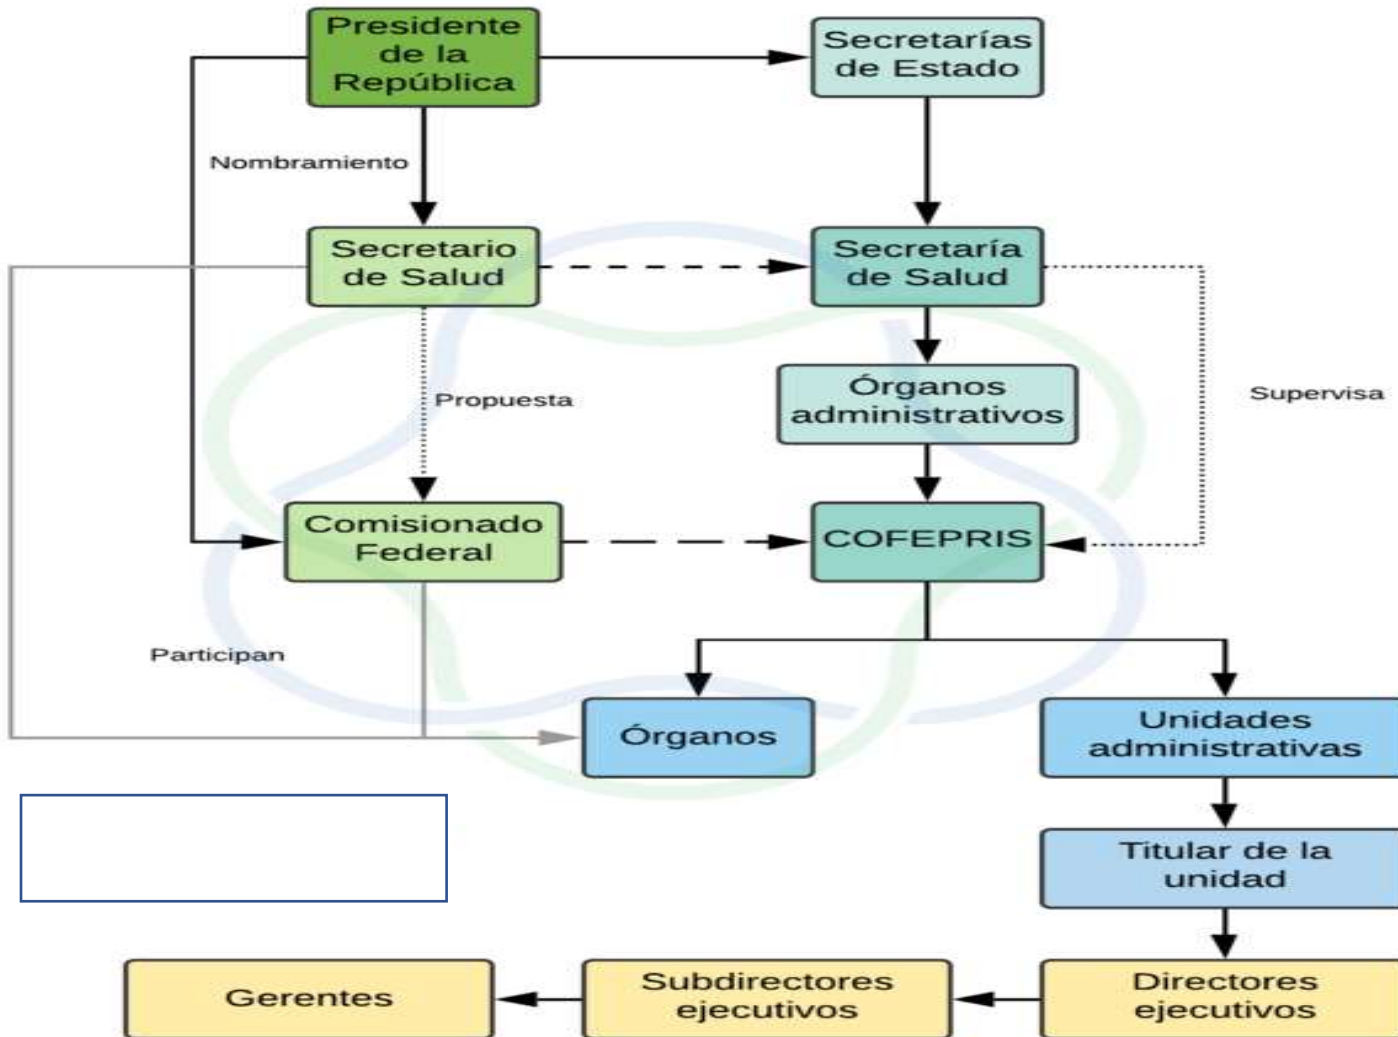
Presidente de la República

Secretarías de Estado

Nombramiento

Secretario de Salud

Secretaría de Salud

Órganos administrativos

Propuesta

Supervisa

Comisionado Federal

COFEPRIS

Participan

Órganos

Unidades administrativas

Titular de la unidad

Gerentes

Subdirectores ejecutivos

Directores ejecutivos